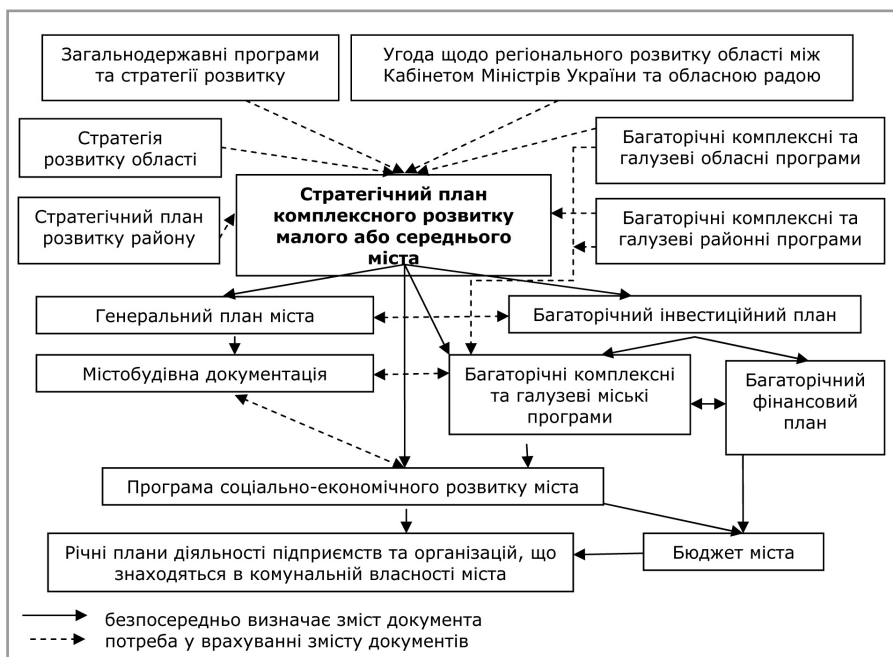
Загальнодержавні програми та стратегії розвитку

Угода щодо регіонального розвитку області між Кабінетом Міністрів України та обласною радою

Стратегія розвитку області

Багаторічні комплексні та галузеві обласні програми

Стратегічний план комплексного розвитку малого або середнього міста

Стратегічний план розвитку району

Багаторічні комплексні та галузеві районні програми

Генеральний план міста

Багаторічний інвестиційний план

Містобудівна документація

Багаторічні комплексні та галузеві міські програми

Багаторічний фінансовий план

Програма соціально-економічного розвитку міста

Річні плани діяльності підприємств та організацій, що знаходяться в комунальній власності міста

Бюджет міста

безпосередньо визначає зміст документа
потреба у врахуванні змісту документів